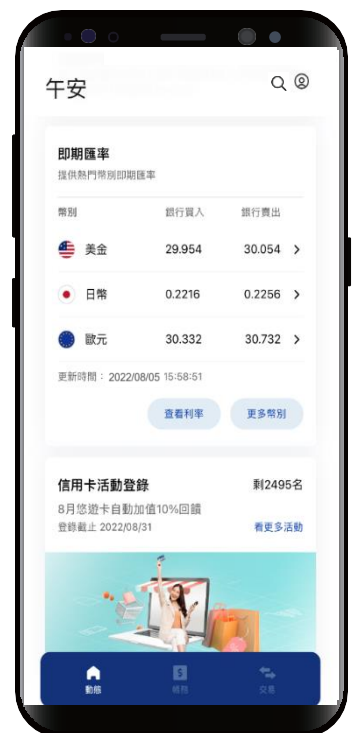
午安

即期匯率
提供熱門幣別即期匯率

| 幣別 | 銀行買入 | 銀行賣出 |
|---|---|---|
| 美金 | 29.954 | 30.054 |
| 日幣 | 0.2216 | 0.2256 |
| 歐元 | 30.332 | 30.732 |

更新時間：2022/08/05 15:58:51

查看利率 更多幣別

信用卡活動登錄 剩2495名
8月悠遊卡自動加值10%回饋
登錄截止 2022/08/31 看更多活動

動態 帳務 交易